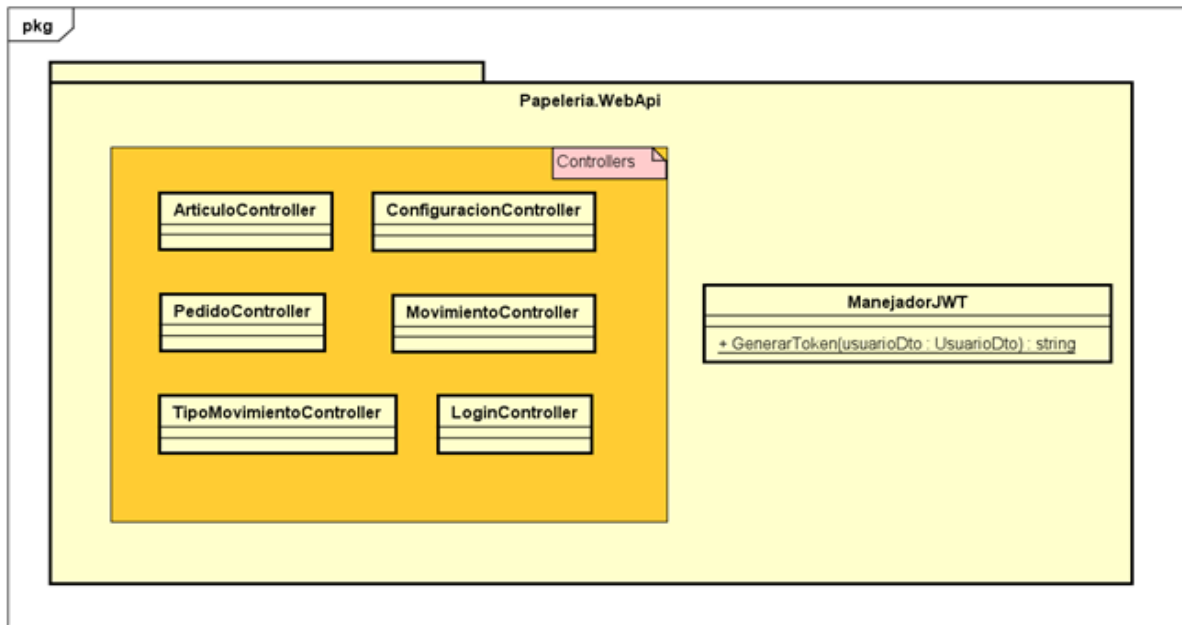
pkg

Papeleria.WebApi

Controllers

ArticuloController

ConfiguracionController

PedidoController

MovimientoController

TipoMovimientoController

LoginController

ManejadorJWT

+ GenerarToken(usuarioDto : UsuarioDto) : string